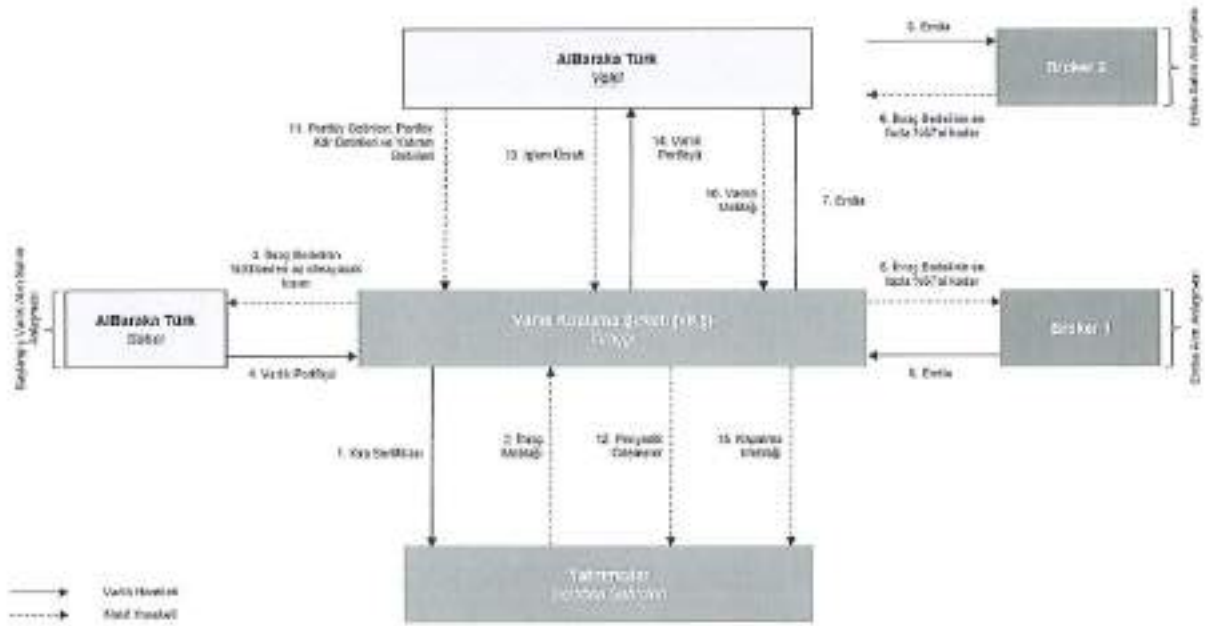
AlBaraka Türk
Vekil

8. Emtia

Broker 2

9. İhraç Bedelinin en fazla %97'si kadar

Emtia Satım Anlaşması

11. Portföy Getirisi, Portföy Kâr Getirisi ve Yatırım Getirisi

13. İşlem Ücreti

14. Varlık Portföyü

16. Varlık Mülkiyeti

7. Emtia

3. İhraç Bedelinin %3'ünün ve alınacak kısmı

Kaydiye / Varlık Alım Satım Sözleşmesi

AlBaraka Türk
Satıcı

Varlık Kiralama Şirketi (VKŞ)
İhraççı

5. İhraç Bedelinin en fazla %97'si kadar

Broker 1

Emtia Alım Anlaşması

4. Varlık Portföyü

6. Emtia

1. Kira Sertifikası

2. İhraç Mebaliği

12. Periyodik Ödemeler

15. Kapatma Mebaliği

Yatırımcılar
(Sertifika Sahipleri)

Varlık Hareketi

Nakit Hareketi